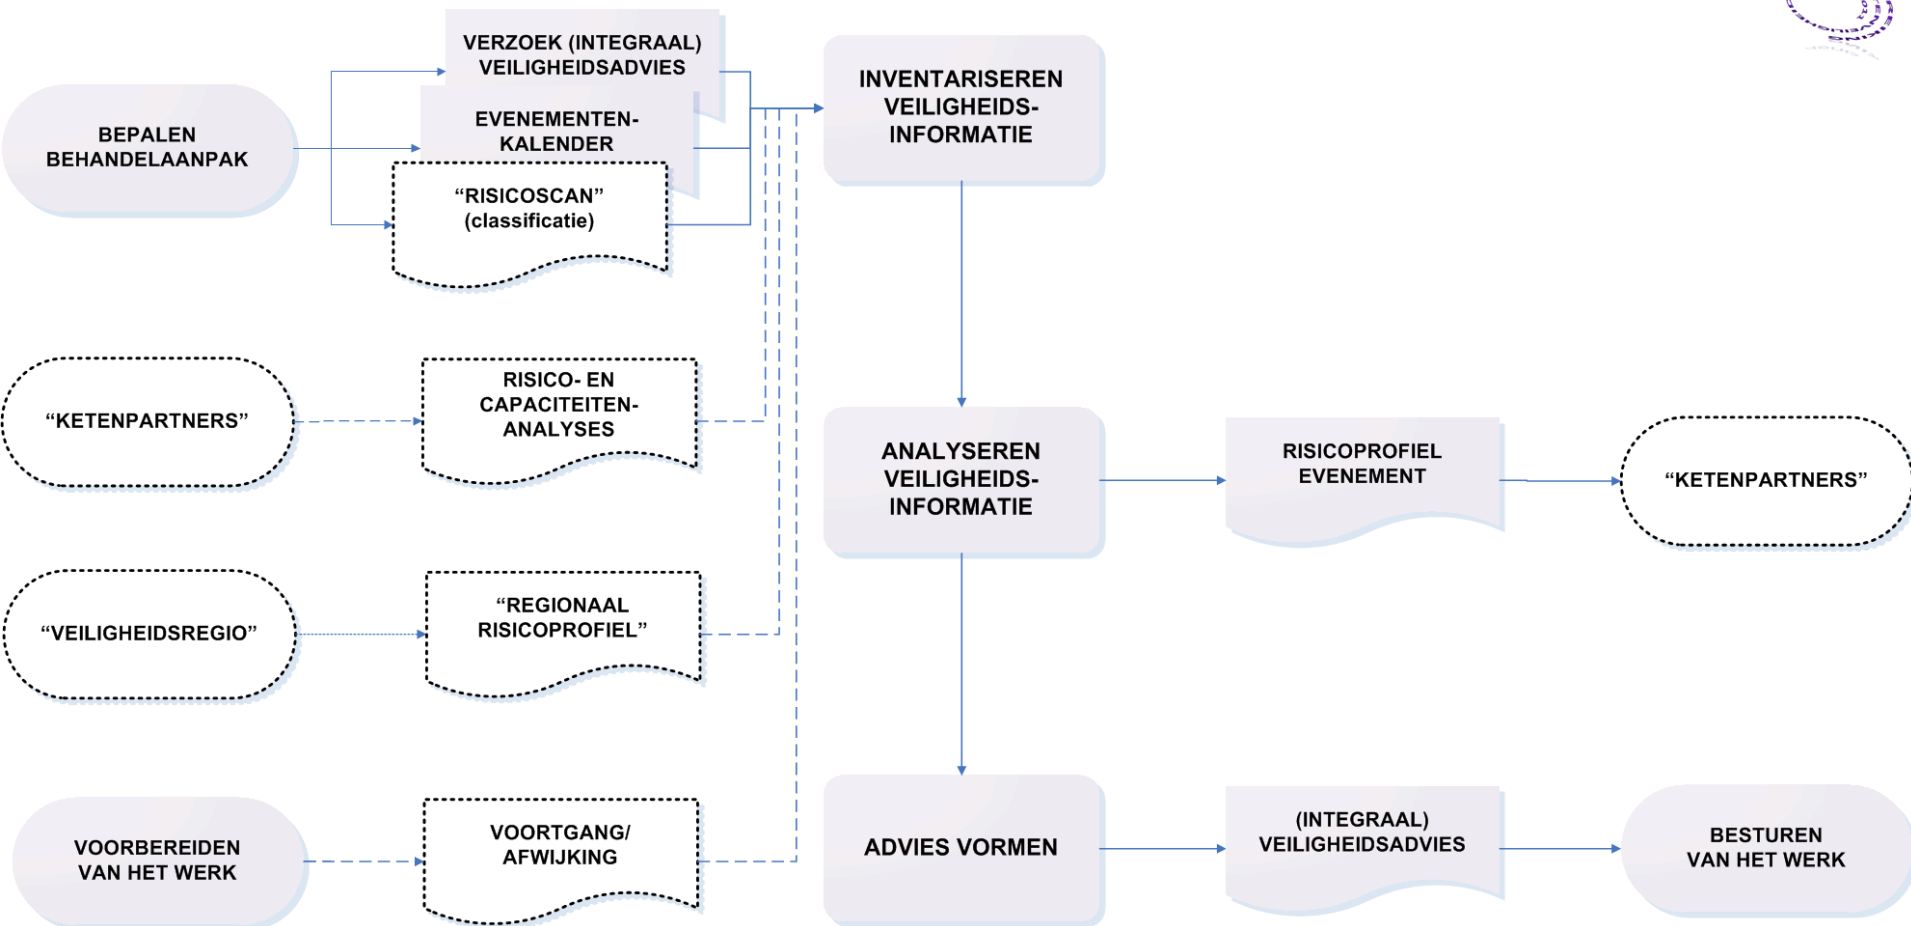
BEPALEN BEHANDELAANPAK

VERZOEK (INTEGRAAL) VEILIGHEIDSADVIES

EVENEMENTEN-KALENDER

“RISICOSCAN” (classificatie)

INVENTARISEREN VEILIGHEIDS-INFORMATIE

“KETENPARTNERS”

RISICO- EN CAPACITEITEN-ANALYSES

ANALYSEREN VEILIGHEIDS-INFORMATIE

RISICOPROFIEL EVENEMENT

“KETENPARTNERS”

“VEILIGHEIDSREGIO”

“REGIONAAL RISICOPROFIEL”

VOORBEREIDEN VAN HET WERK

VOORTGANG/ AFWIJKING

ADVIES VORMEN

(INTEGRAAL) VEILIGHEIDSADVIES

BESTUREN VAN HET WERK